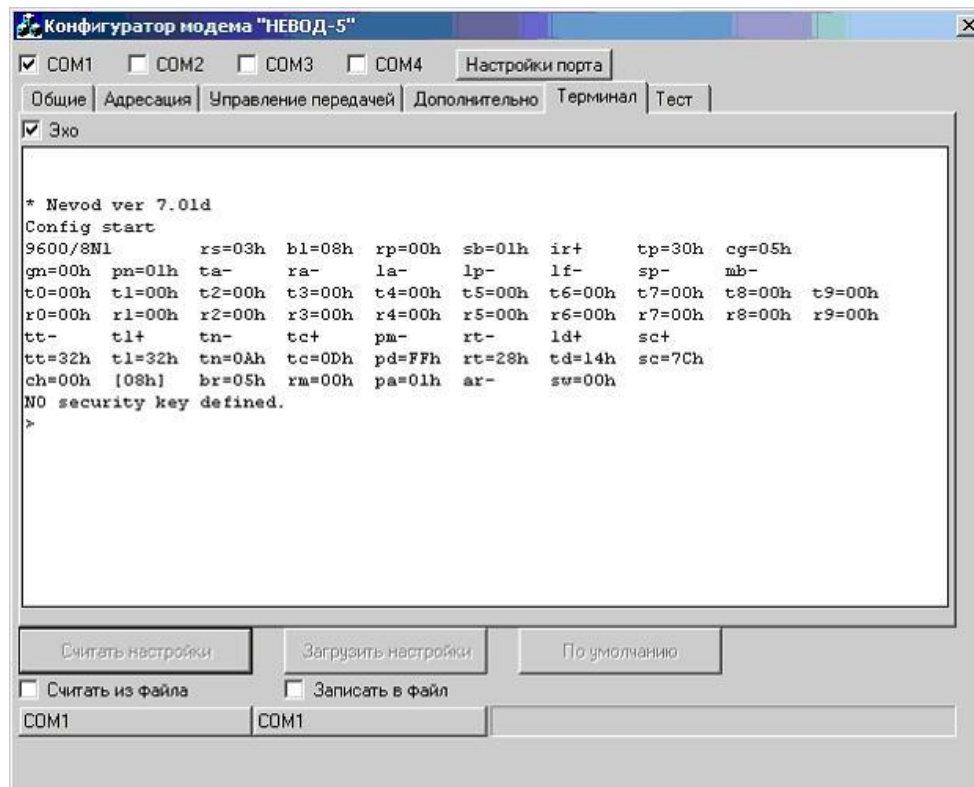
Конфигуратор модема "НЕВОД-5"

COM1 COM2 COM3 COM4 Настройки порта

Общие | Адресация | Управление передачей | Дополнительно | Терминал | Тест

Эхо

* Nevod ver 7.01d
Config start
9600/8N1 rs=03h bl=08h rp=00h sb=01h ir+ tp=30h cg=05h
gn=00h pn=01h ta- ra- la- lp- lf- sp- mb-
t0=00h t1=00h t2=00h t3=00h t4=00h t5=00h t6=00h t7=00h t8=00h t9=00h
r0=00h r1=00h r2=00h r3=00h r4=00h r5=00h r6=00h r7=00h r8=00h r9=00h
tt- tl+ tn- tc+ pm- rt- ld+ sc+
tt=32h tl=32h tn=0Ah tc=0Dh pd=FFh rt=28h td=14h sc=7Ch
ch=00h [08h] br=05h rm=00h pa=01h ar- sw=00h
NO security key defined.
>

Считать настройки | Загрузить настройки | По умолчанию

Считать из файла | Записать в файл

COM1 | COM1